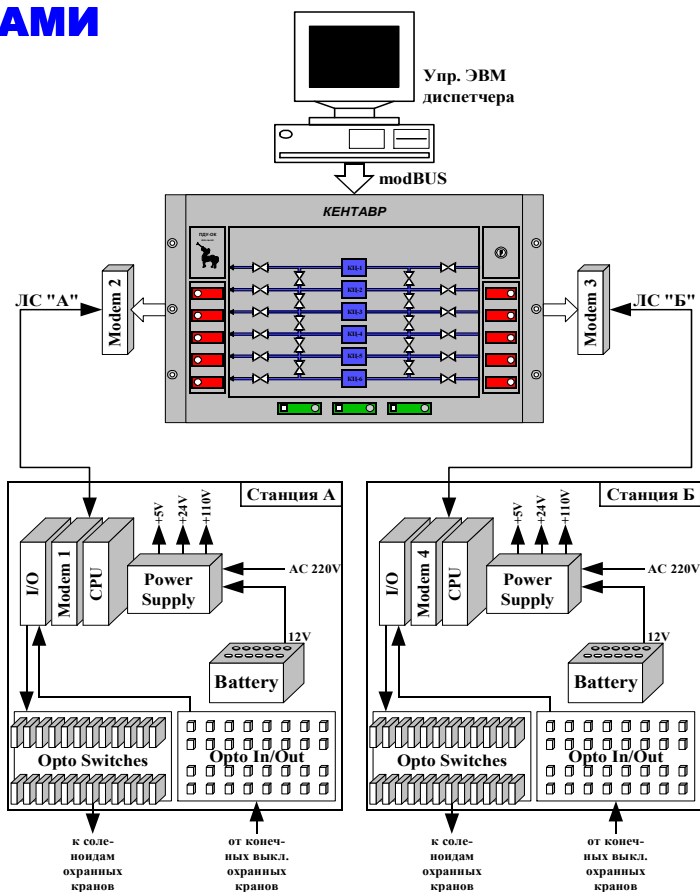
АМИ

Упр. ЭВМ диспетчера

modBUS

КЕНТАВР

ПДУ-ЮК

КЦ-1
КЦ-2
КЦ-3
КЦ-4
КЦ-5
КЦ-6

ЛС "А"

Modem 2

Modem 3

ЛС "Б"

Станция А

I/O
Modem 1
CPU

+5V
+24V
+110V

Power Supply

AC 220V

12V

Battery

Opto Switches

Opto In/Out

к соленоидам охранных кранов

от конечных выкл. охранных кранов

Станция Б

I/O
Modem 4
CPU

+5V
+24V
+110V

Power Supply

AC 220V

12V

Battery

Opto Switches

Opto In/Out

к соленоидам охранных кранов

от конечных выкл. охранных кранов